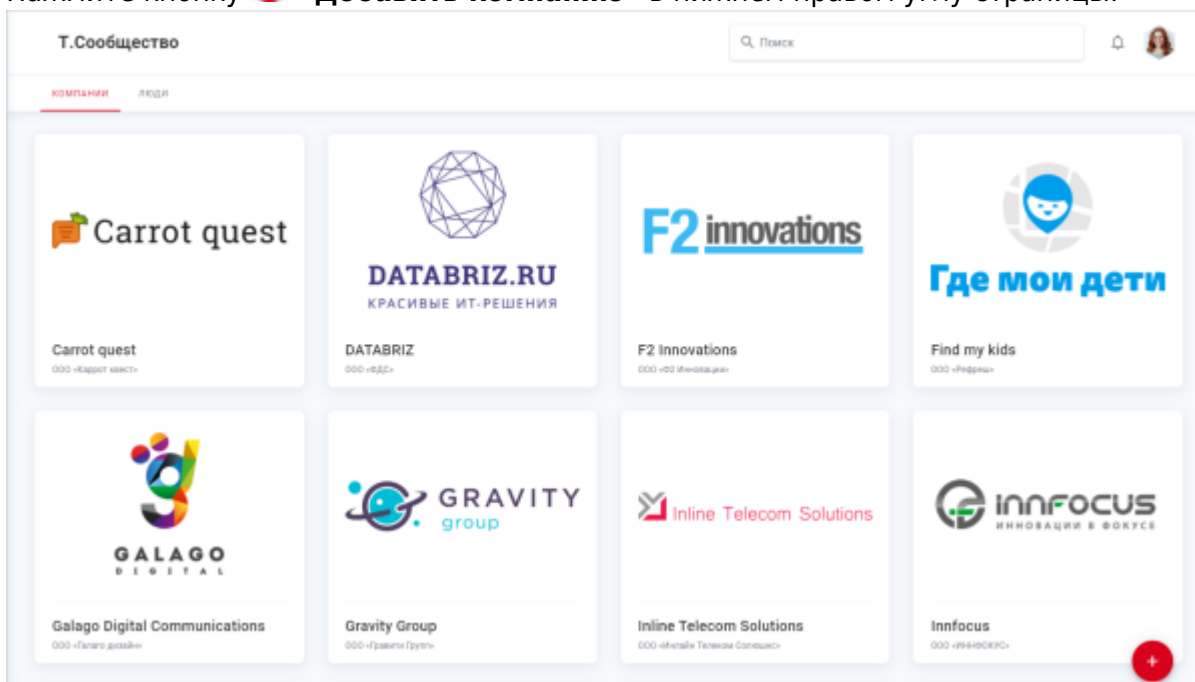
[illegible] «Добавить компанию» в нижнем правом углу страницы.

Т.Сообщество

Поиск

КОМПАНИИ ЛЮДИ

Carrot quest

Carrot quest
ООО «Каррот квест»

DATABRIZ.RU
КРАСИВЫЕ ИТ-РЕШЕНИЯ

DATABRIZ
ООО «ВДС»

F2 innovations

F2 Innovations
ООО «Ф2 Инновации»

Где мои дети

Find my kids
ООО «Рефреш»

GALAGO
DIGITAL

Galago Digital Communications
ООО «Галаго диджитал»

GRAVITY
group

Gravity Group
ООО «Гравити Групп»

Inline Telecom Solutions

Inline Telecom Solutions
ООО «Инлайн Телеком Солюшнс»

INNFOCUS
ИННОВАЦИИ В ФОКУСЕ

Innfocus
ООО «ИННФОКУС»

+